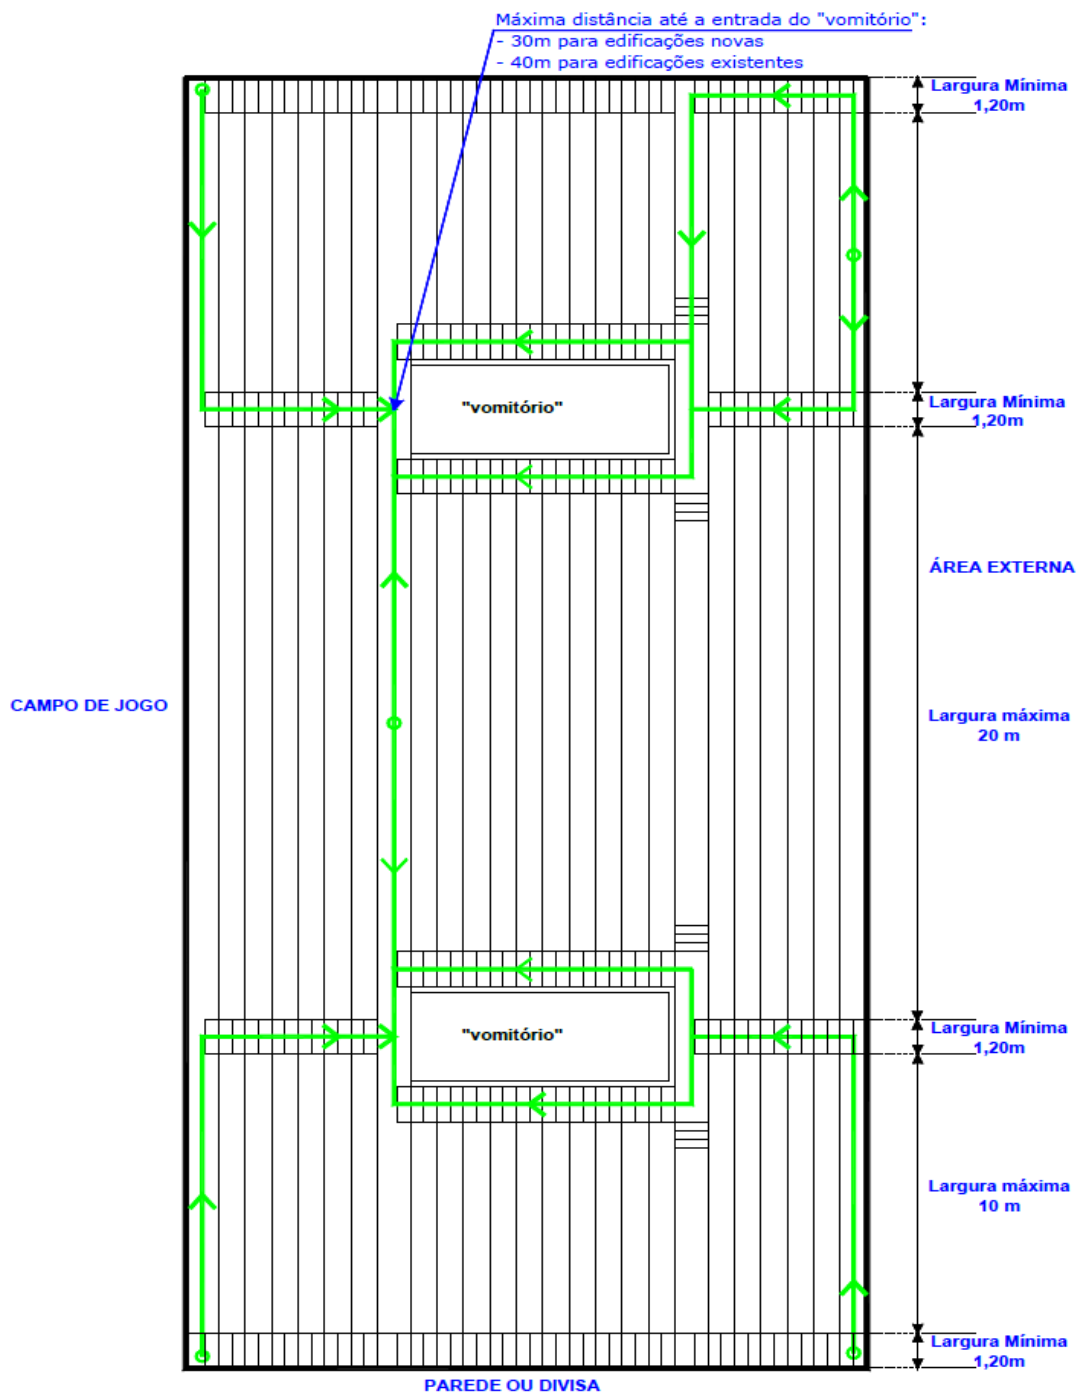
Máxima distância até a entrada do "vomitório":
- 30m para edificações novas
- 40m para edificações existentes

Largura Mínima 1,20m

"vomitório"

Largura Mínima 1,20m

ÁREA EXTERNA

CAMPO DE JOGO

Largura máxima 20 m

"vomitório"

Largura Mínima 1,20m

Largura máxima 10 m

Largura Mínima 1,20m

PAREDE OU DIVISA